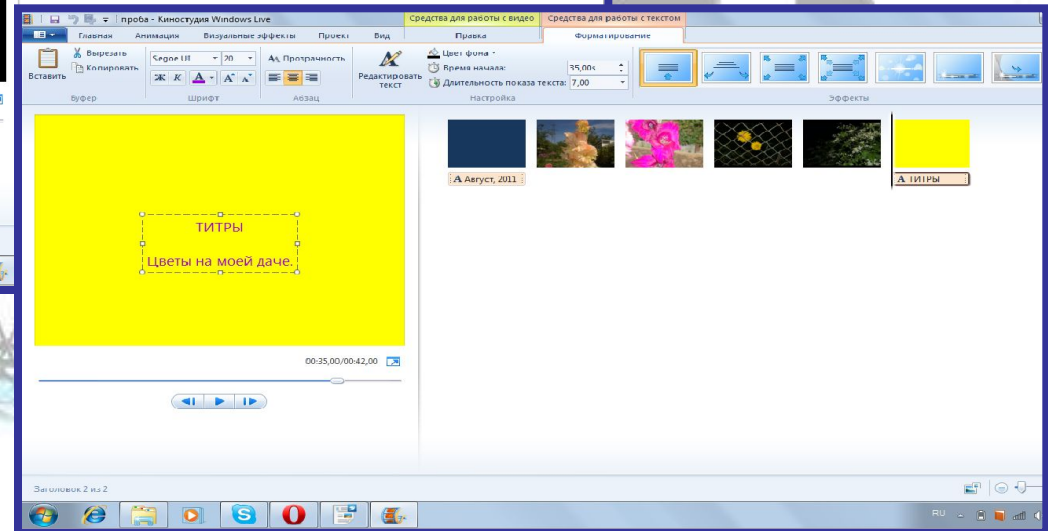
проба - Киностудия Windows Live

Средства для работы с видео
Средства для работы с текстом

Главная
Анимация
Визуальные эффекты
Проект
Вид
Правка
Форматирование

Вставить
Вырезать
Копировать
Буфер

Segoe UI
20
Ж
К
A
Шрифт

Прозрачность
Абзац

Редактировать текст

Цвет фона
Время начала: 35,00s
Длительность показа текста: 7,00
Настройка

Эффекты

ТИТРЫ

Цветы на моей даче.

00:35,00/00:42,00

Август, 2011

ТИТРЫ

Заголовок 2 из 2

RU